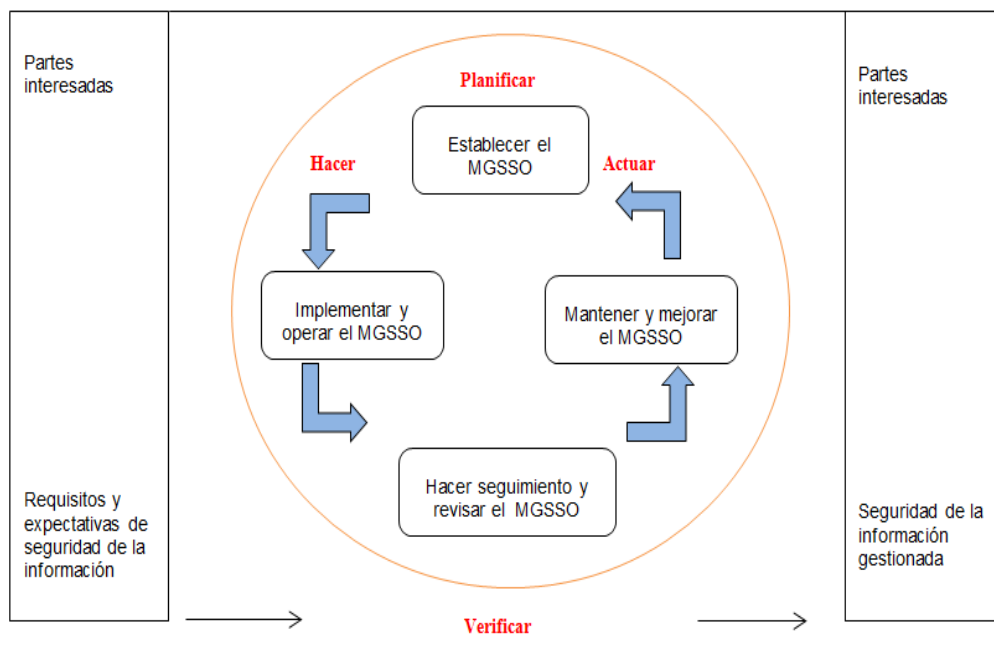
Partes interesadas

Requisitos y expectativas de seguridad de la información

Planificar

Establecer el MGSSO

Hacer

Actuar

Implementar y operar el MGSSO

Mantener y mejorar el MGSSO

Hacer seguimiento y revisar el MGSSO

Verificar

Partes interesadas

Seguridad de la información gestionada